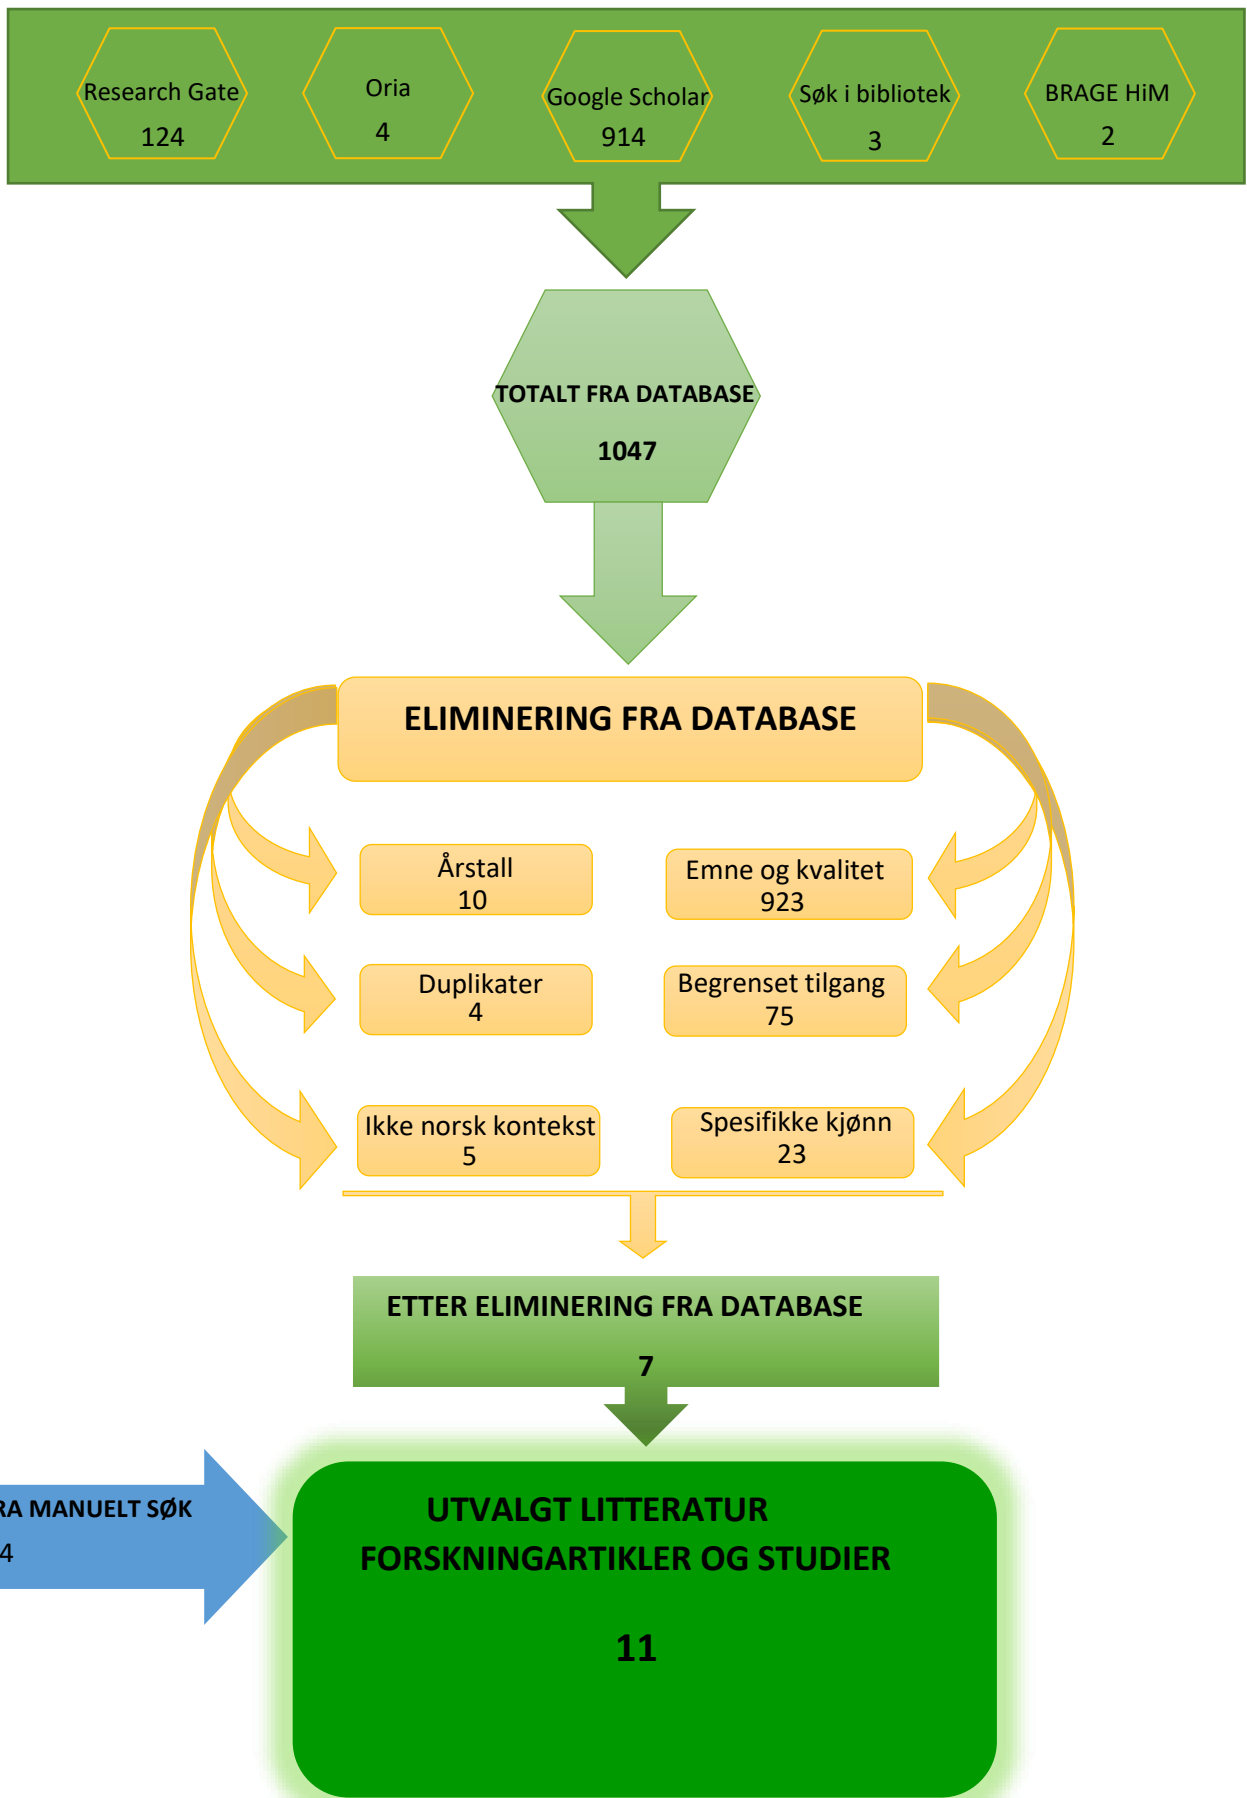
Research Gate
124

Oria
4

Google Scholar
914

Søk i bibliotek
3

BRAGE HiM
2

TOTALT FRA DATABASE
1047

ELIMINERING FRA DATABASE

Årstall
10

Emne og kvalitet
923

Duplikater
4

Begrenset tilgang
75

Ikke norsk kontekst
5

Spesifikke kjønn
23

ETTER ELIMINERING FRA DATABASE
7

RA MANUELT SØK
4

UTVALGT LITTERATUR
FORSKNINGARTIKLER OG STUDIER
11